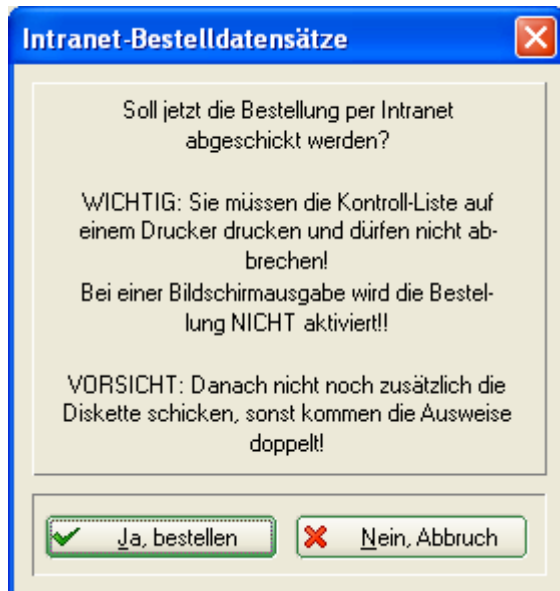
Intranet-Bestelldatensätze

Soll jetzt die Bestellung per Intranet abgeschickt werden?

WICHTIG: Sie müssen die Kontroll-Liste auf einem Drucker drucken und dürfen nicht abbrechen!
Bei einer Bildschirmausgabe wird die Bestellung NICHT aktiviert!!

VORSICHT: Danach nicht noch zusätzlich die Diskette schicken, sonst kommen die Ausweise doppelt!

Ja, bestellen

Nein, Abbruch